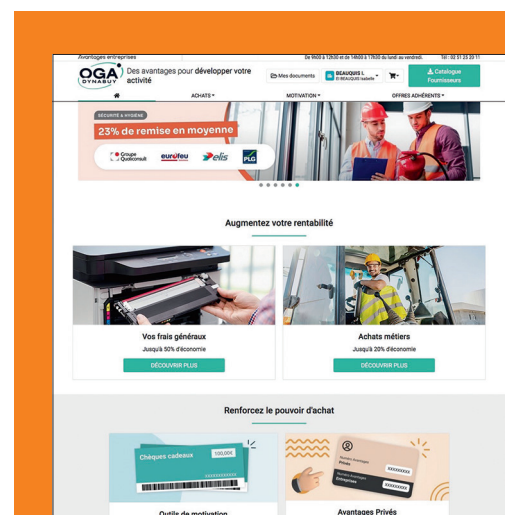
Avantages entreprises

De 9h00 à 12h30 et de 14h00 à 17h30 du lundi au vendredi. Tel : 02 51 25 20 11

OGA DYNABUY

Des avantages pour développer votre activité

Mes documents

BEAUQUIS L
Et BEAUQUIS Isabelle

Catalogue Fournisseurs

ACHATS

MOTIVATION

OFFRES ADHÉRENTS

SÉCURITÉ & HYGIÈNE

23% de remise en moyenne

Groupe Qualiconsult

eurofeu

elis

PLG

Augmentez votre rentabilité

Vos frais généraux

Jusqu'à 50% d'économie

DÉCOUVRIR PLUS

Achats métiers

Jusqu'à 20% d'économie

DÉCOUVRIR PLUS

Renforcez le pouvoir d'achat

Chèques cadeaux

100,00€

Outils de motivation

Avantages Privés

Entreprises

Privés

XXXXXXXXX

XXXXXXXXX